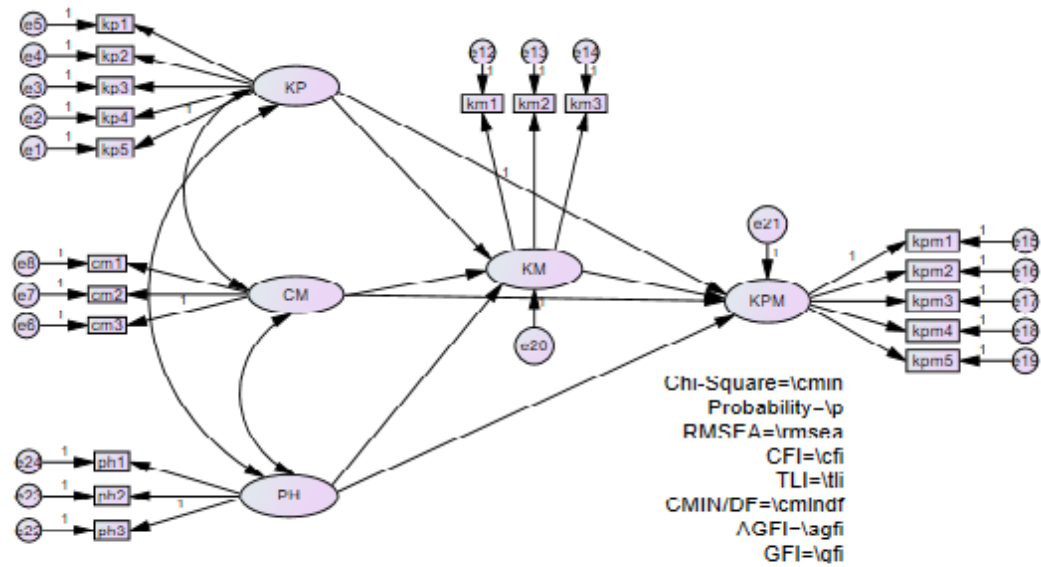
e5 1 kp1
e4 1 kp2
e3 1 kp3
e2 1 kp4
e1 1 kp5
KP 1
e12 e13 e14
1 1 1
km1 km2 km3
1
e21
1
e8 1 cm1
e7 1 cm2
e6 1 cm3
CM 1
KM
e20
KPM
1 kpm1 1 e15
kpm2 1 e16
kpm3 1 e17
kpm4 1 e18
kpm5 1 e19
e24 1 ph1
e23 1 ph2
e22 1 ph3
PH 1

Chi-Square=\cmin
Probability-\p
RMSEA=\rmsea
CFI=\cfi
TLI=\tli
CMIN/DF=\cmindf
AGFI-\agfi
GFI=\gfi